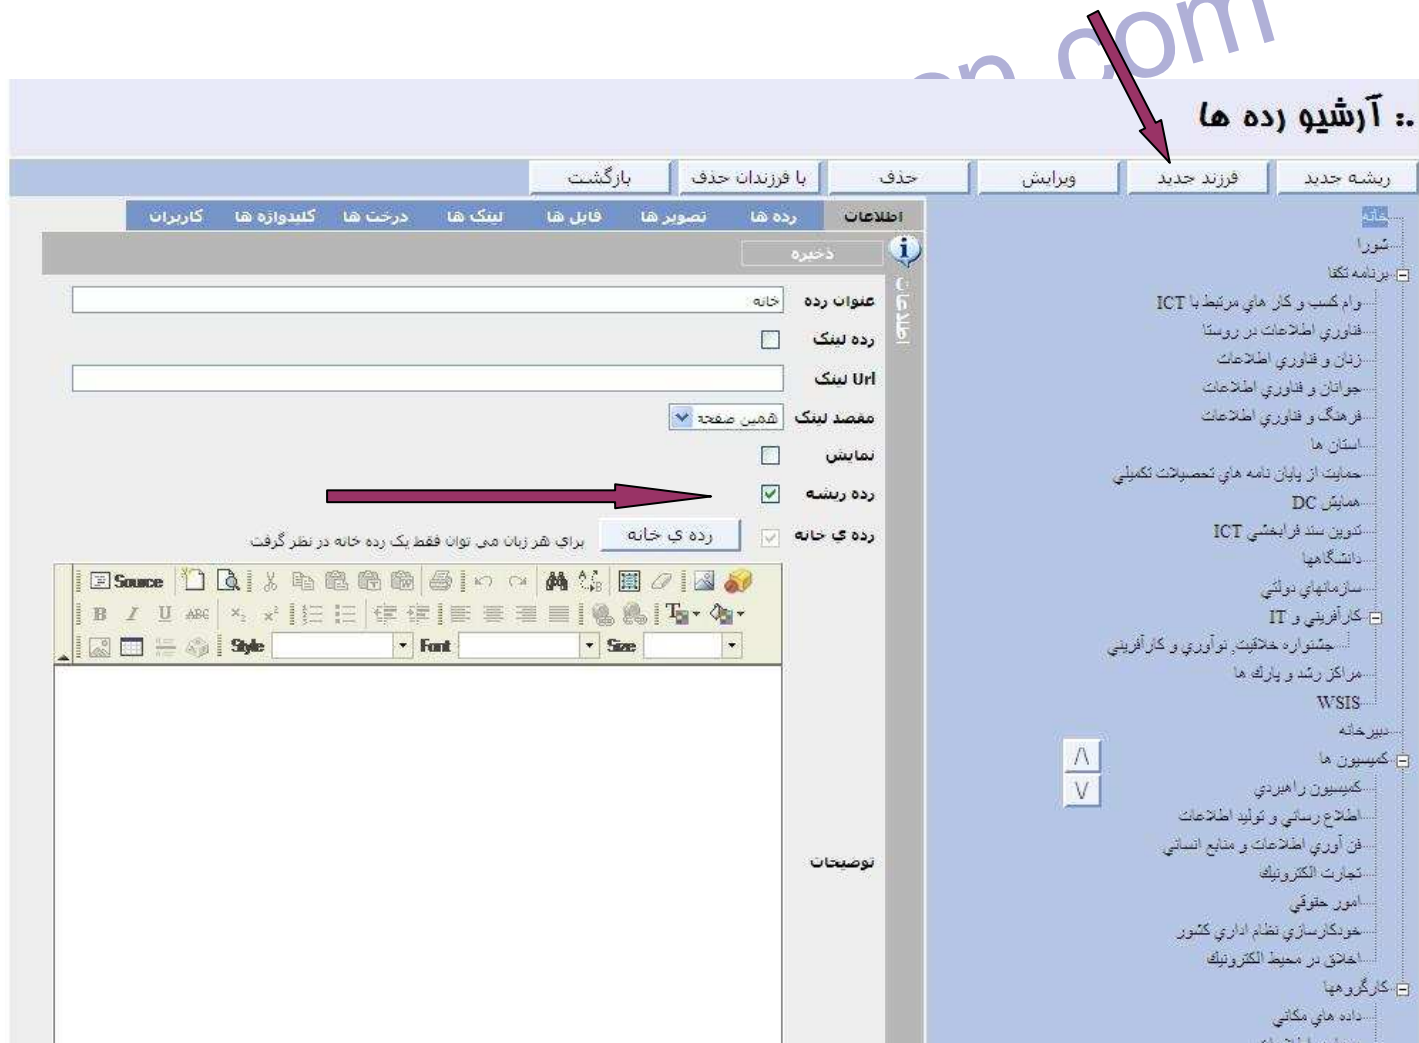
.com

:. آرشيو رده ها

ريشه جديد | فرزند جديد | ويرايش | حذف | با فرزندان حذف | بازگشت

اطلاعات | رده ها | تصوير ها | فايل ها | لينک ها | درخت ها | کليدواژه ها | کاربران

ذخيره

اطلاعات

عنوان رده خانه

رده لينک

لينک Url

مقصد لينک همين صفحه

نمايش

رده ريشه

رده ي خانه | رده ي خانه | براي هر زبان مي توان فقط يک رده خانه در نظر گرفت

Source

B I U ABC

Style | Font | Size

توضيحات

خانه
شورا
برنامه تکفا
وام کسب و کار هاي مرتبط با ICT
فناوري اطلاعات در روستا
زنان و فناوري اطلاعات
جوانان و فناوري اطلاعات
فرهنگ و فناوري اطلاعات
استان ها
حمايت از پايان نامه هاي تحصيلات تکميلي
همايش DC
تدوين سند فرابخشي ICT
دانشگاهها
سازمانهاي دولتي
کارآفريني و IT
جشنواره خلاقيت نوآوري و کارآفريني
مراکز رشد و پارک ها
WSIS
دبيرخانه
کميسيون ها
کميسيون راهبردي
اطلاع رساني و توليد اطلاعات
فن آوري اطلاعات و منابع انساني
تجارت الکترونيک
امور حقوقي
خودکارسازي نظام اداري کشور
اخلاق در محيط الکترونيك
کارگروهها
داده هاي مکاني

/\
\/